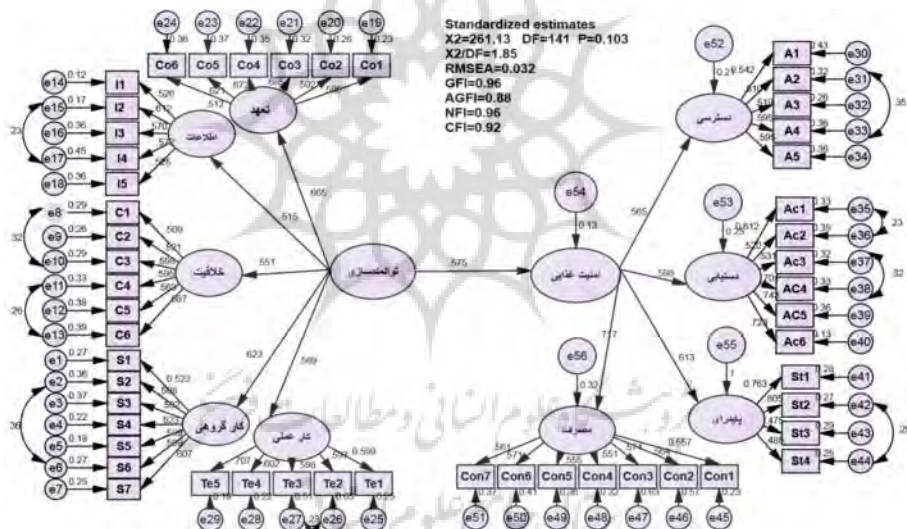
Standardized estimates
X2=261.13 DF=141 P=0.103
X2/DF=1.85
RMSEA=0.032
GFI=0.96
AGFI=0.88
NFI=0.96
CFI=0.92

e24 e23 e22 e21 e20 e19
.36 .37 .35 .32 .26 .23
Co6 Co5 Co4 Co3 Co2 Co1
تعهد

e14 0.12 I1
e15 0.17 I2
e16 0.36 I3
e17 0.45 I4
e18 0.36 I5
23
اطلاعات
.526 .512 .612 .670 .528

e8 0.29 C1
e9 0.26 C2
e10 0.29 C3
e11 0.33 C4
e12 0.38 C5
e13 0.35 C6
32 26
خلاقیت
.551

e1 0.27 S1
e2 0.36 S2
e3 0.37 S3
e4 0.22 S4
e5 0.19 S5
e6 0.27 S6
e7 0.25 S7
36
کار گروهی
.623 0.522 .607

کار عملی
.589
.707 .602 .598 .597 0.599
Te5 Te4 Te3 Te2 Te1
e29 e28 e27 e26 e25

توانمندسازی
.665 .515 .575

e54
0.13
امنیت غذایی
.565 .569 .717 .613

e52
0.27
دسترسی
0.542
A1 .43 e30
A2 .32 e31
A3 .26 e32
A4 .36 e33
A5 .36 e34
35

e53
0.25
دستیابی
0.612
Ac1 .33 e35
Ac2 .38 e36
Ac3 .32 e37
AC4 e38
AC5 .36 e39
Ac6 .13 e40
23 32

e55
1
پایداری
0.763
St1 .28 e41
St2 .27 e42
St3 .29 e43
St4 .28 e44
25

e56
0.32
مصرف
.561 .571 .555 .551 .574 0.657
Con7 Con6 Con5 Con4 Con3 Con2 Con1
e51 e50 e49 e48 e47 e46 e45